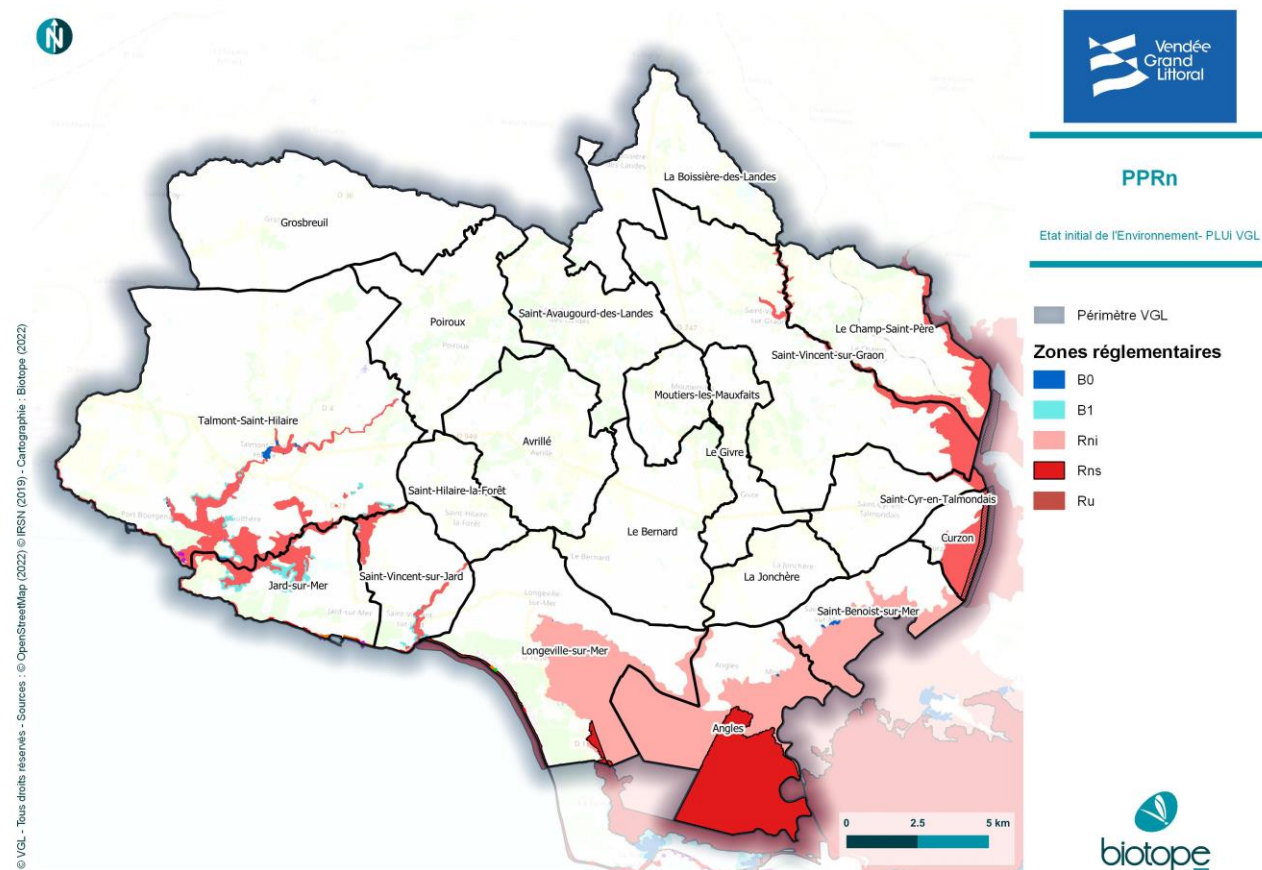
N

Vendée Grand Littoral

PPRn

Etat initial de l'Environnement- PLUi VGL

Périmètre VGL

Zones réglementaires

B0

B1

Rni

Rns

Ru

La Boissière-des-Landes

Grosbreuil

Poiroux

Saint-Avaugourd-des-Landes

Le Champ-Saint-Père

Saint-Vincent-sur-Graon

Moutiers-les-Mauxfaits

Talmont-Saint-Hilaire

Avrillé

Le Givre

Saint-Hilaire-la-Forêt

Saint-Cyr-en-Talmondais

Le Bernard

Curzon

Jard-sur-Mer

Saint-Vincent-sur-Jard

La Jonchère

Saint-Benoist-sur-Mer

Longeville-sur-Mer

Angles

0 2.5 5 km

biotope

© VGL - Tous droits réservés - Sources : © OpenStreetMap (2022) © IRSN (2019) - Cartographie : Biotope (2022)